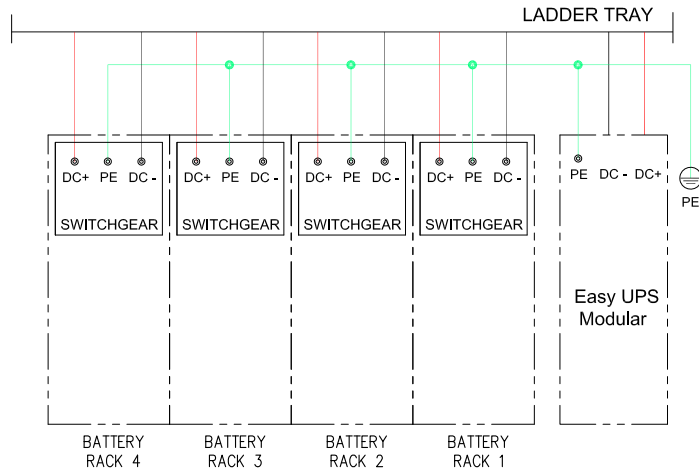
LADDER TRAY

DC+ PE DC -
SWITCHGEAR

DC+ PE DC -
SWITCHGEAR

DC+ PE DC -
SWITCHGEAR

DC+ PE DC -
SWITCHGEAR

PE DC - DC+

PE

Easy UPS Modular

BATTERY RACK 4

BATTERY RACK 3

BATTERY RACK 2

BATTERY RACK 1